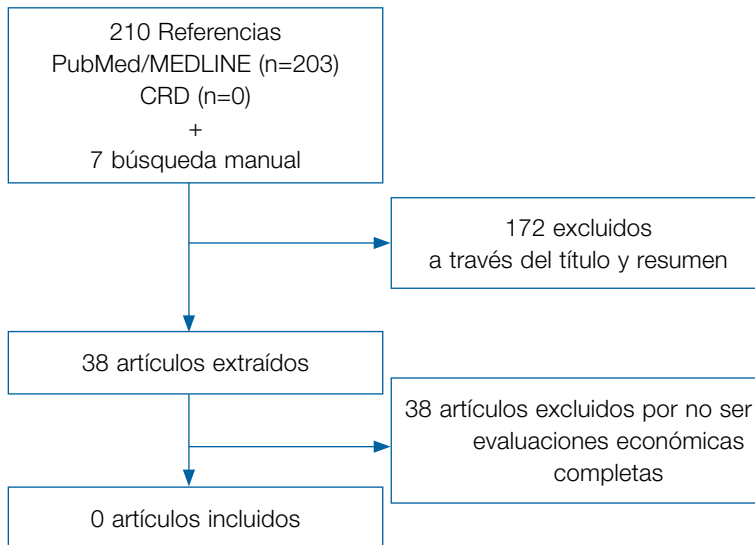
210 Referencias
PubMed/MEDLINE (n=203)
CRD (n=0)
+
7 búsqueda manual

172 excluidos
a través del título y resumen

38 artículos extraídos

38 artículos excluidos por no ser evaluaciones económicas completas

0 artículos incluidos